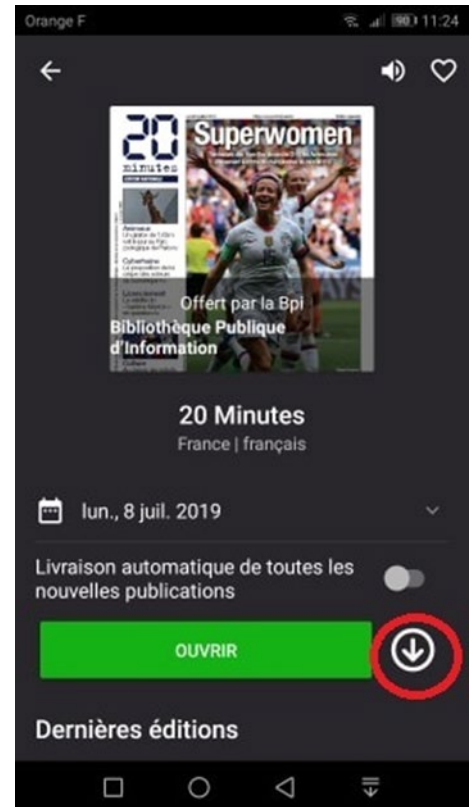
Orange F
90 11:24

20 minutes
Superwomen

Offert par la Bpi
Bibliothèque Publique d'Information

20 Minutes
France | français

lun., 8 juil. 2019

Livraison automatique de toutes les nouvelles publications

OUVRIR

Dernières éditions